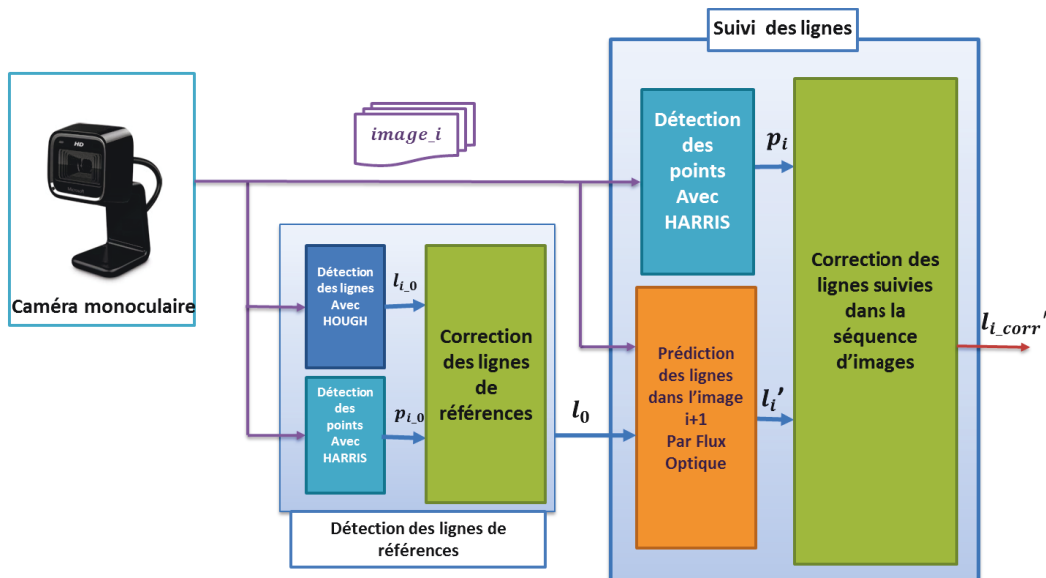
Suivi des lignes

Caméra monoculaire

HD

$image\_i$

Détection des points Avec HARRIS

$p_i$

Correction des lignes suivies dans la séquence d'images

$l_{i\_corr}'$

Détection des lignes Avec HOUGH

$l_{i\_0}$

Correction des lignes de références

Détection des points Avec HARRIS

$p_{i\_0}$

$l_0$

Prédiction des lignes dans l'image i+1 Par Flux Optique

$l_i'$

Détection des lignes de références